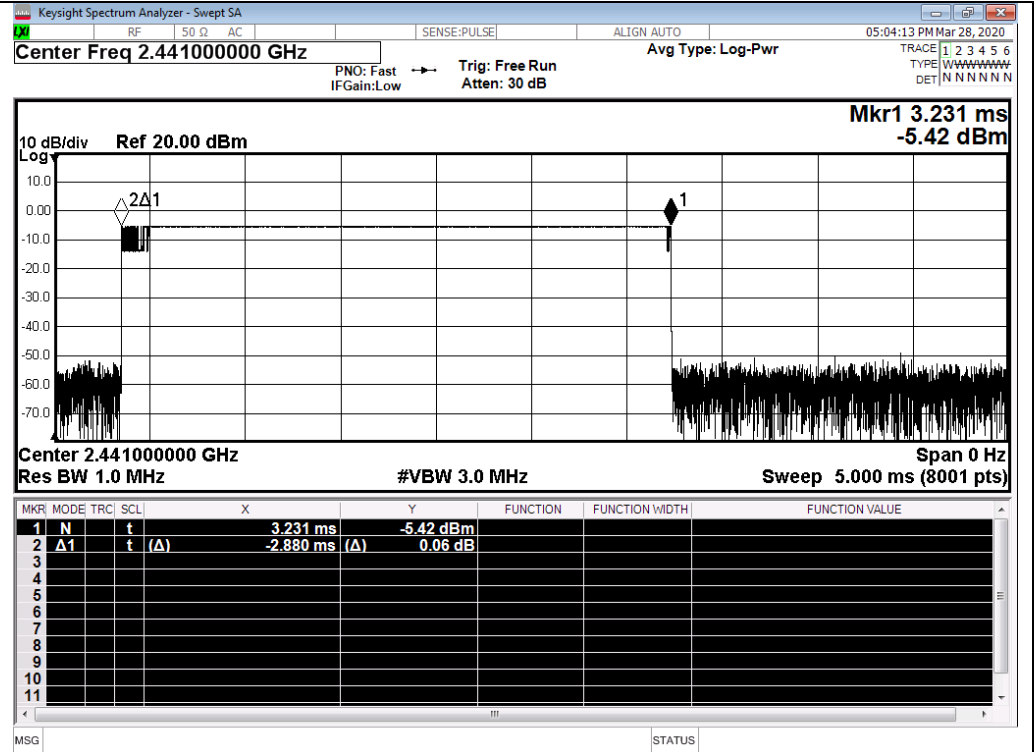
Keysight Spectrum Analyzer - Swept SA

RF | 50 Ω AC | SENSE:PULSE | ALIGN AUTO | 05:04:13 PM Mar 28, 2020

Center Freq 2.441000000 GHz

PNO: Fast IFGain:Low

Trig: Free Run Atten: 30 dB

Avg Type: Log-Pwr

TRACE 1 2 3 4 5 6
TYPE WWWWWW
DET N N N N N N

Mkr1 3.231 ms
-5.42 dBm

10 dB/div Ref 20.00 dBm
Log

10.0
0.00
-10.0
-20.0
-30.0
-40.0
-50.0
-60.0
-70.0

2Δ1

1

Center 2.441000000 GHz
Res BW 1.0 MHz
#VBW 3.0 MHz
Span 0 Hz
Sweep 5.000 ms (8001 pts)

| MKR | MODE | TRC | SCL | X | Y | FUNCTION | FUNCTION WIDTH | FUNCTION VALUE |
|---|---|---|---|---|---|---|---|---|
| 1 | N | | t | 3.231 ms | -5.42 dBm | | | |
| 2 | Δ1 | | t | (Δ) -2.880 ms | (Δ) 0.06 dB | | | |
| 3 | | | | | | | | |
| 4 | | | | | | | | |
| 5 | | | | | | | | |
| 6 | | | | | | | | |
| 7 | | | | | | | | |
| 8 | | | | | | | | |
| 9 | | | | | | | | |
| 10 | | | | | | | | |
| 11 | | | | | | | | |

MSG
STATUS